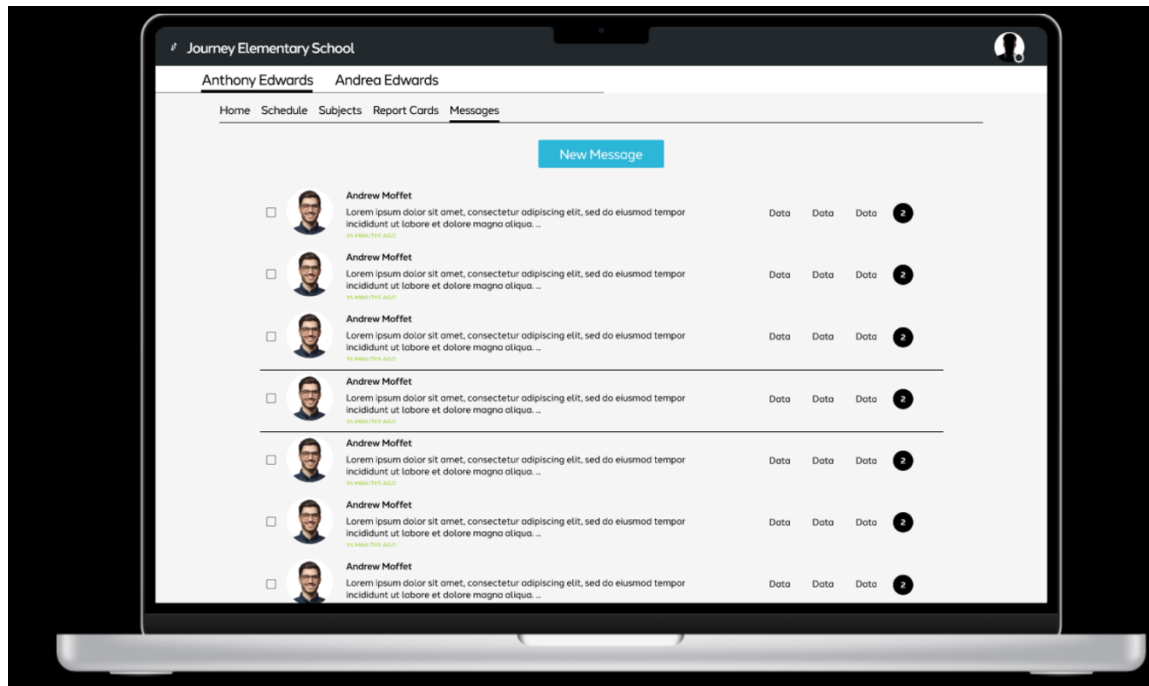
Journey Elementary School

Anthony Edwards Andrea Edwards

Home Schedule Subjects Report Cards Messages

New Message

Andrew Moffet
Lorem ipsum dolor sit amet, consectetur adipiscing elit, sed do eiusmod tempor incididunt ut labore et dolore magna aliqua. ...
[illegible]
Data Data Data 2

Andrew Moffet
Lorem ipsum dolor sit amet, consectetur adipiscing elit, sed do eiusmod tempor incididunt ut labore et dolore magna aliqua. ...
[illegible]
Data Data Data 2

Andrew Moffet
Lorem ipsum dolor sit amet, consectetur adipiscing elit, sed do eiusmod tempor incididunt ut labore et dolore magna aliqua. ...
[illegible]
Data Data Data 2

Andrew Moffet
Lorem ipsum dolor sit amet, consectetur adipiscing elit, sed do eiusmod tempor incididunt ut labore et dolore magna aliqua. ...
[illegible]
Data Data Data 2

Andrew Moffet
Lorem ipsum dolor sit amet, consectetur adipiscing elit, sed do eiusmod tempor incididunt ut labore et dolore magna aliqua. ...
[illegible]
Data Data Data 2

Andrew Moffet
Lorem ipsum dolor sit amet, consectetur adipiscing elit, sed do eiusmod tempor incididunt ut labore et dolore magna aliqua. ...
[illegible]
Data Data Data 2

Andrew Moffet
Lorem ipsum dolor sit amet, consectetur adipiscing elit, sed do eiusmod tempor incididunt ut labore et dolore magna aliqua. ...
Data Data Data 2